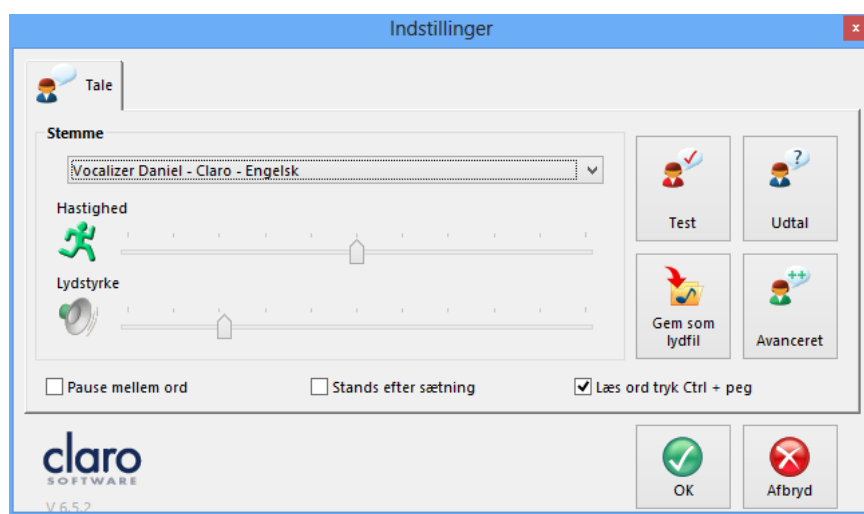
Indstillinger

Tale

Stemme

Vocalizer Daniel - Claro - Engelsk

Hastighed

Lydstyrke

Test

Udtal

Gem som lydfil

Avanceret

Pause mellem ord

Stands efter sætning

Læs ord tryk Ctrl + peg

claro
SOFTWARE

V 6.5.2

OK

Afbryd